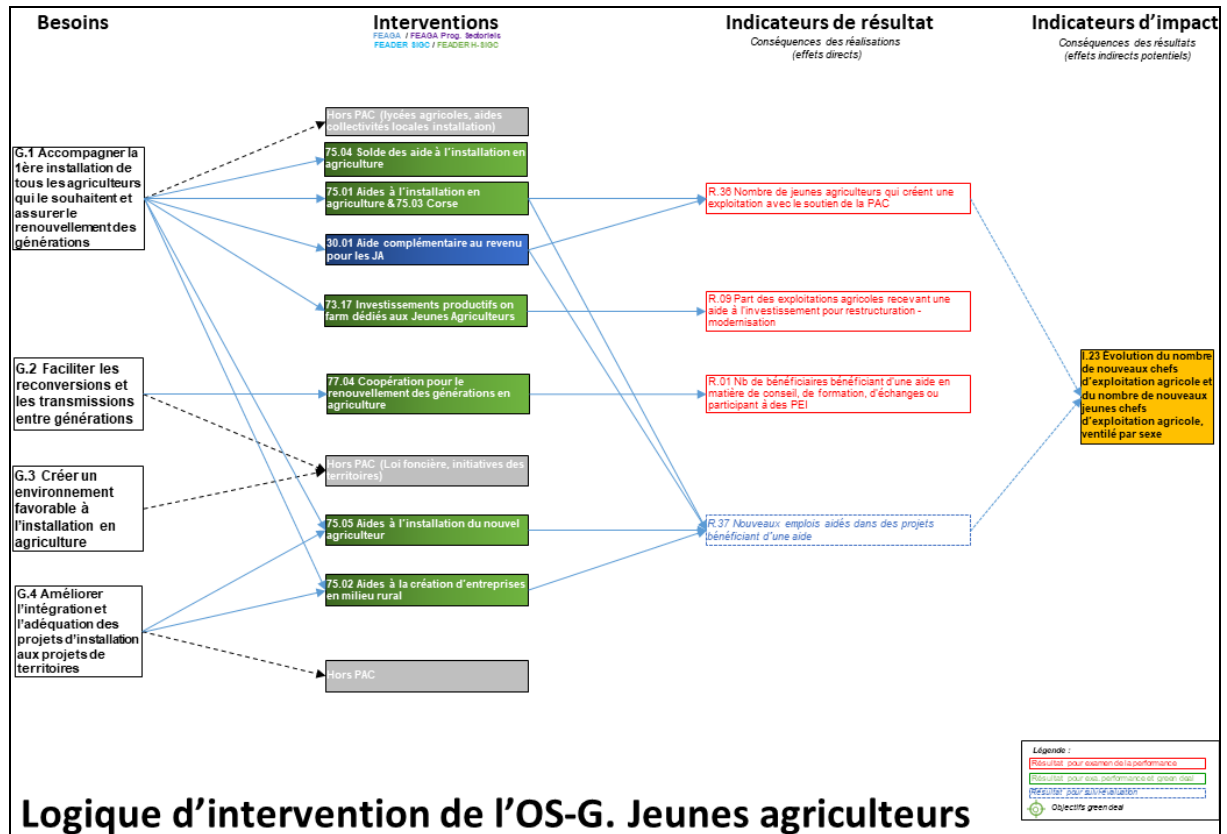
Besoins

Interventions
FEAGA / FEAGA Prog. Sectoriels
FEADER SIGC / FEADER H-SIGC

Indicateurs de résultat
Conséquences des réalisations (effets directs)

Indicateurs d'impact
Conséquences des résultats (effets indirects potentiels)

G.1 Accompagner la 1ère installation de tous les agriculteurs qui le souhaitent et assurer le renouvellement des générations

G.2 Faciliter les reconversions et les transmissions entre générations

G.3 Créer un environnement favorable à l'installation en agriculture

G.4 Améliorer l'intégration et l'adéquation des projets d'installation aux projets de territoires

Hors PAC (lycées agricoles, aides collectivités locales installation)

75.04 Solde des aide à l'installation en agriculture

75.01 Aides à l'installation en agriculture & 75.03 Corse

30.01 Aide complémentaire au revenu pour les JA

73.17 Investissements productifs on farm dédiés aux Jeunes Agriculteurs

77.04 Coopération pour le renouvellement des générations en agriculture

Hors PAC (Loi foncière, initiatives des territoires)

75.05 Aides à l'installation du nouvel agriculteur

75.02 Aides à la création d'entreprises en milieu rural

Hors PAC

R.36 Nombre de jeunes agriculteurs qui créent une exploitation avec le soutien de la PAC

R.09 Part des exploitations agricoles recevant une aide à l'investissement pour restructuration - modernisation

R.01 Nb de bénéficiaires bénéficiant d'une aide en matière de conseil, de formation, d'échanges ou participant à des PEI

R.37 Nouveaux emplois aidés dans des projets bénéficiant d'une aide

I.23 Evolution du nombre de nouveaux chefs d'exploitation agricole et du nombre de nouveaux jeunes chefs d'exploitation agricole, ventilé par sexe

Légende :
Résultat pour examen de la performance
Résultat pour ex. performance et green deal
Résultat pour auto-évaluation
Objectifs green deal

Logique d'intervention de l'OS-G. Jeunes agriculteurs